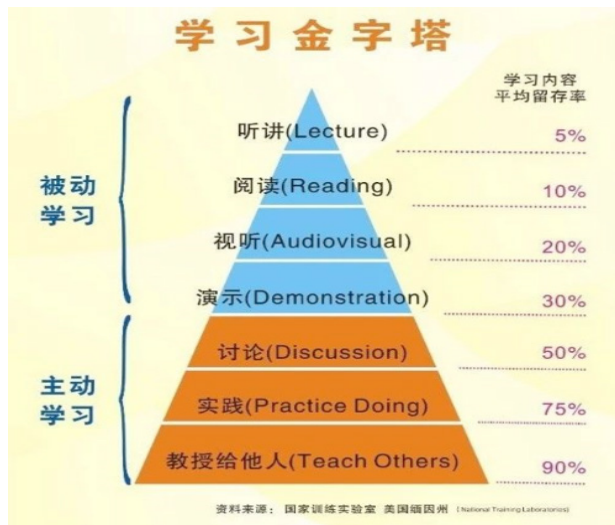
学习金字塔

学习内容
平均留存率

被动
学习

听讲(Lecture) 5%

阅读(Reading) 10%

视听(Audiovisual) 20%

演示(Demonstration) 30%

主动
学习

讨论(Discussion) 50%

实践(Practice Doing) 75%

教授给他人(Teach Others) 90%

资料来源：国家训练实验室 美国缅因州 (National Training Laboratories)